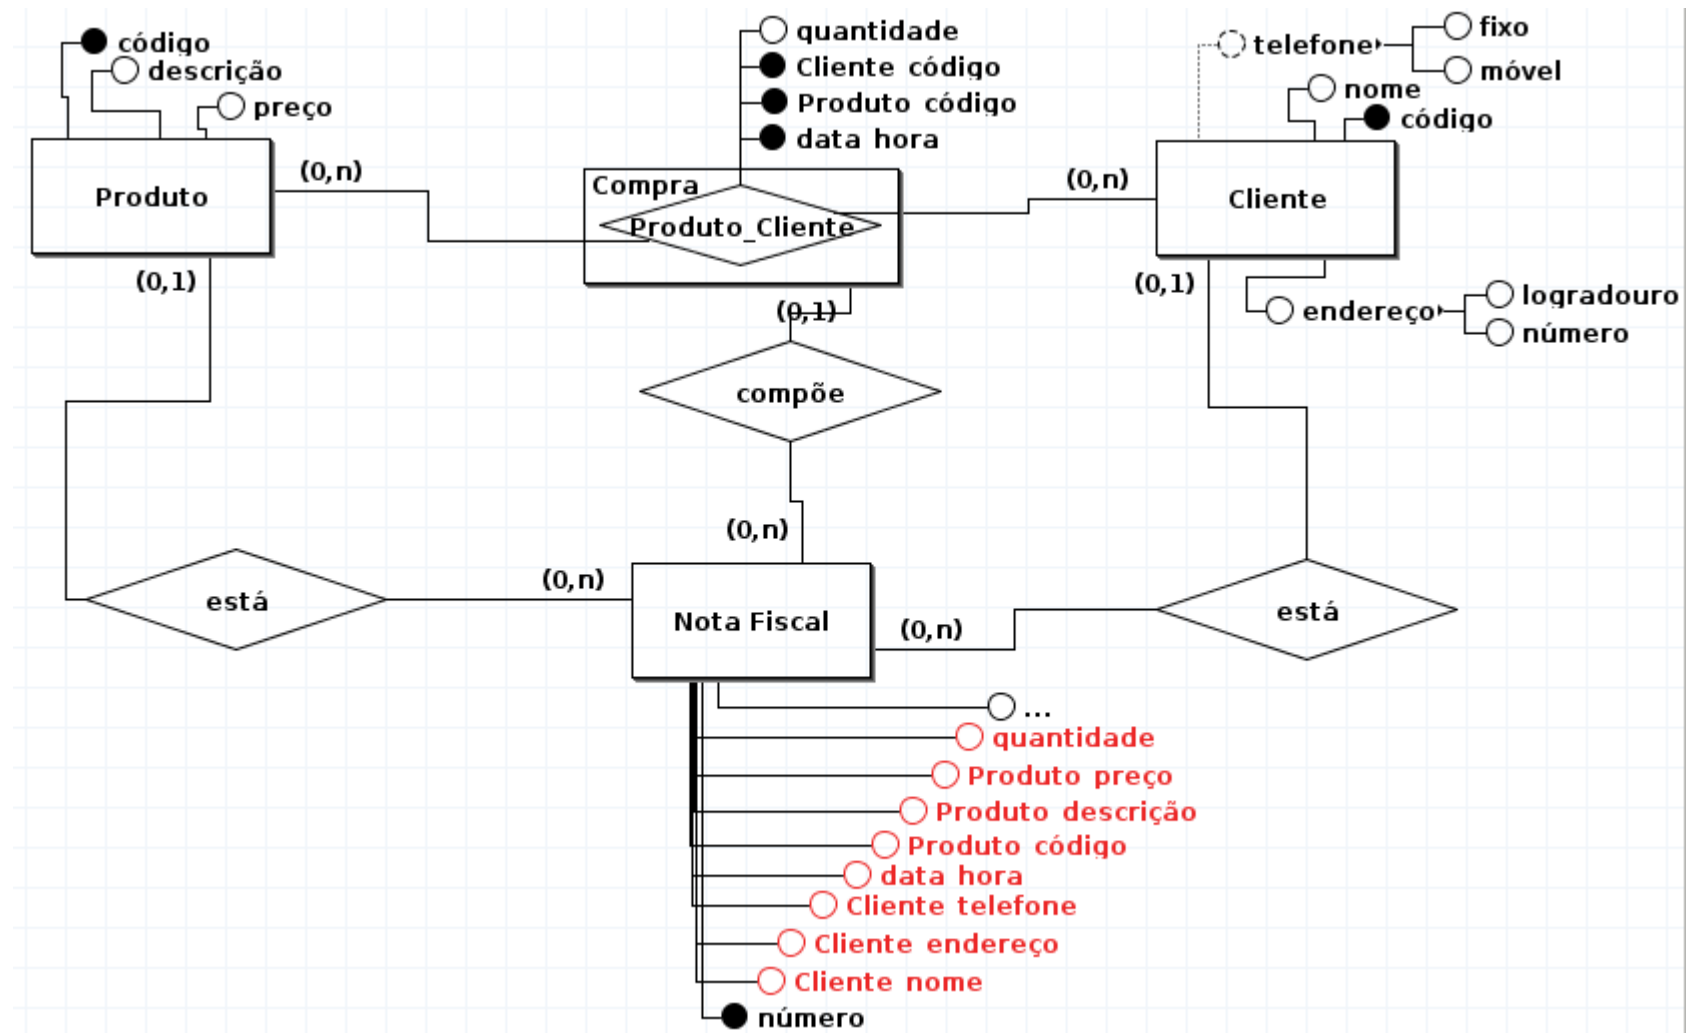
código
descrição
preço
Produto
(0,n)
quantidade
Cliente código
Produto código
data hora
Compra
Produto_Cliente
telefone
fixo
móvel
nome
código
(0,n)
Cliente
(0,1)
(0,1)
(0,1)
endereço
logradouro
número
compõe
(0,n)
está
(0,n)
Nota Fiscal
(0,n)
está
...
quantidade
Produto preço
Produto descrição
Produto código
data hora
Cliente telefone
Cliente endereço
Cliente nome
número